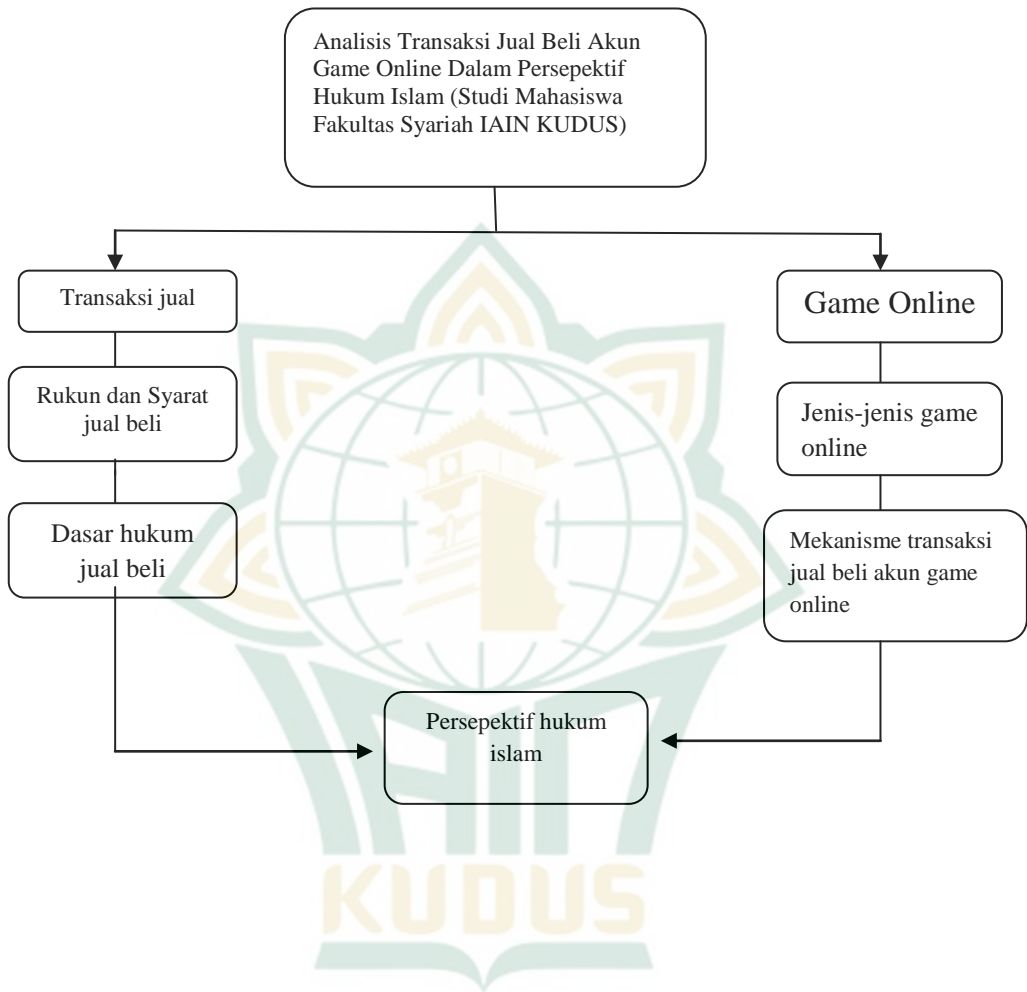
Analisis Transaksi Jual Beli Akun Game Online Dalam Persepektif Hukum Islam (Studi Mahasiswa Fakultas Syariah IAIN KUDUS)

Transaksi jual

Rukun dan Syarat jual beli

Dasar hukum jual beli

Game Online

Jenis-jenis game online

Mekanisme transaksi jual beli akun game online

Persepektif hukum islam

KUDUS